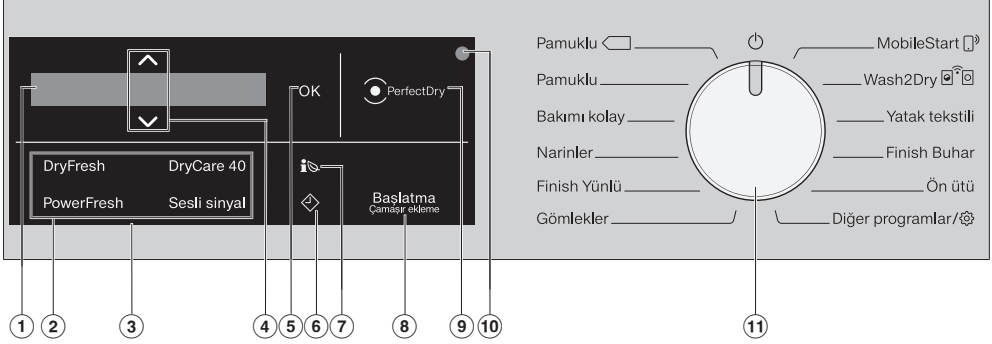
OK

PerfectDry

DryFresh DryCare 40

PowerFresh Sesli sinyal

Başlatma
Çamaşır ekleme

Pamuklu
Pamuklu
Bakımı kolay
Narinler
Finish Yünlü
Gömlekler

MobileStart
Wash2Dry
Yatak tekstili
Finish Buhar
Ön ütü
Diğer programlar/

1 2 3 4 5 6 7 8 9 10 11